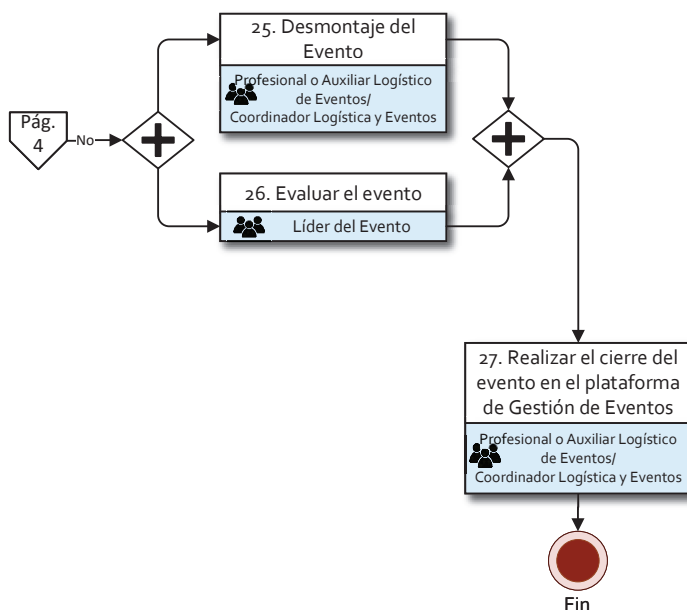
Pág. 4

No

25. Desmontaje del Evento

Profesional o Auxiliar Logístico de Eventos/ Coordinador Logística y Eventos

26. Evaluar el evento

Líder del Evento

27. Realizar el cierre del evento en el plataforma de Gestión de Eventos

Profesional o Auxiliar Logístico de Eventos/ Coordinador Logística y Eventos

Fin